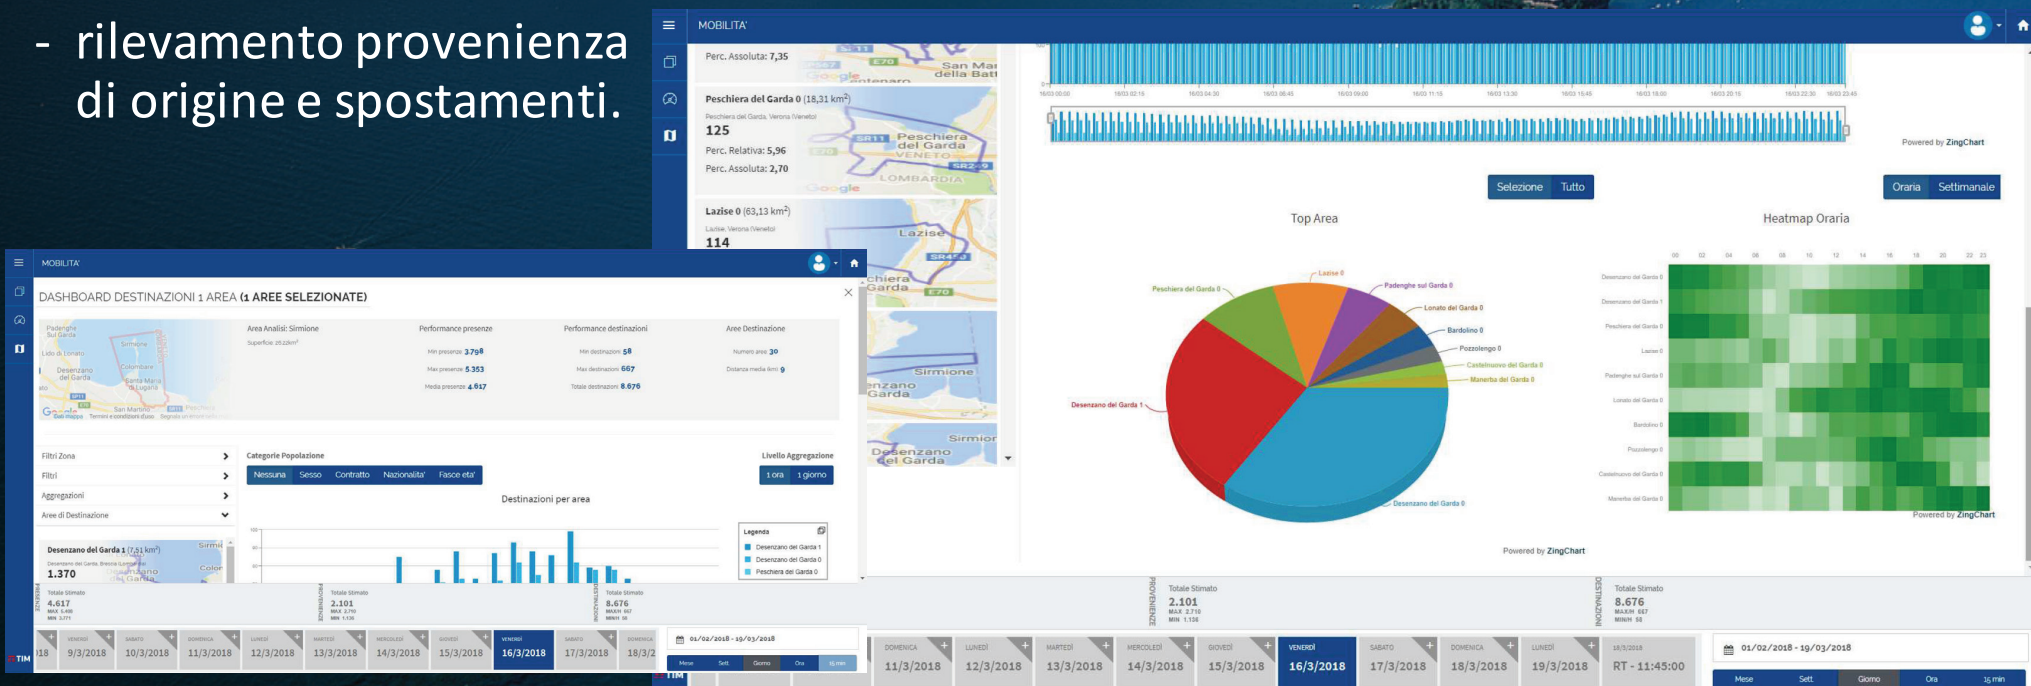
- rilevamento provenienza di origine e spostamenti.

MOBILITA'

Perc. Assoluta: 7,35

Peschiera del Garda 0 (18,31 km²)
Peschiera del Garda, Verona (Veneto)
125
Perc. Relativa: 5,96
Perc. Assoluta: 2,70

Lazise 0 (63,13 km²)
Lazise, Verona (Veneto)
114

Powered by ZingChart

Selezione Tutto

Oraria Settimanale

Top Area

Heatmap Oraria

Lazise 0
Padenghe sul Garda 0
Peschiera del Garda 0
Lonato del Garda 0
Bardolino 0
Pozzolengo 0
Castelnuovo del Garda 0
Manerba del Garda 0
Desenzano del Garda 1
Desenzano del Garda 0

Powered by ZingChart

Powered by ZingChart

MOBILITA'

DASHBOARD DESTINAZIONI 1 AREA (1 AREE SELEZIONATE)

Area Analisi: Sirmione
Superficie: 25,22km²

Performance presenze
Min presenze: 3.798
Max presenze: 5.353
Media presenze: 4.617

Performance destinazioni
Min destinazioni: 58
Max destinazioni: 667
Totale destinazioni: 8.676

Aree Destinazione
Numero aree: 30
Distanza media (km): 9

Filtri Zona
Filtri
Aggregazioni
Aree di Destinazione

Categorie Popolazione
Nessuna Sesso Contratto Nazionalita' Fasce eta'

Livello Aggregazione
1 ora 1 giorno

Destinazioni per area

Legenda
Desenzano del Garda 1
Desenzano del Garda 0
Peschiera del Garda 0

Desenzano del Garda 1 (7,51 km²)
Desenzano del Garda, Brescia (Lombardia)
1.370

Totale Stimato
4.617

Totale Stimato
2.101

Totale Stimato
8.676

Totale Stimato
2.101
MAX 2.710
MIN 1.138

Totale Stimato
8.676
MAX 667
MIN 58

9/3/2018 10/3/2018 11/3/2018 12/3/2018 13/3/2018 14/3/2018 15/3/2018 VENERDI 16/3/2018 17/3/2018 18/3/2

01/02/2018 - 19/03/2018

Mese Sett Giorno Ora 15 min

DOMENICA 11/3/2018 LUNEDI 12/3/2018 MARTEDI 13/3/2018 MERCOLEDI 14/3/2018 GIOVEDI 15/3/2018 VENERDI 16/3/2018 SABATO 17/3/2018 DOMENICA 18/3/2018 LUNEDI 19/3/2018 RT - 11:45:00

01/02/2018 - 19/03/2018

Mese Sett Giorno Ora 15 min

TIM